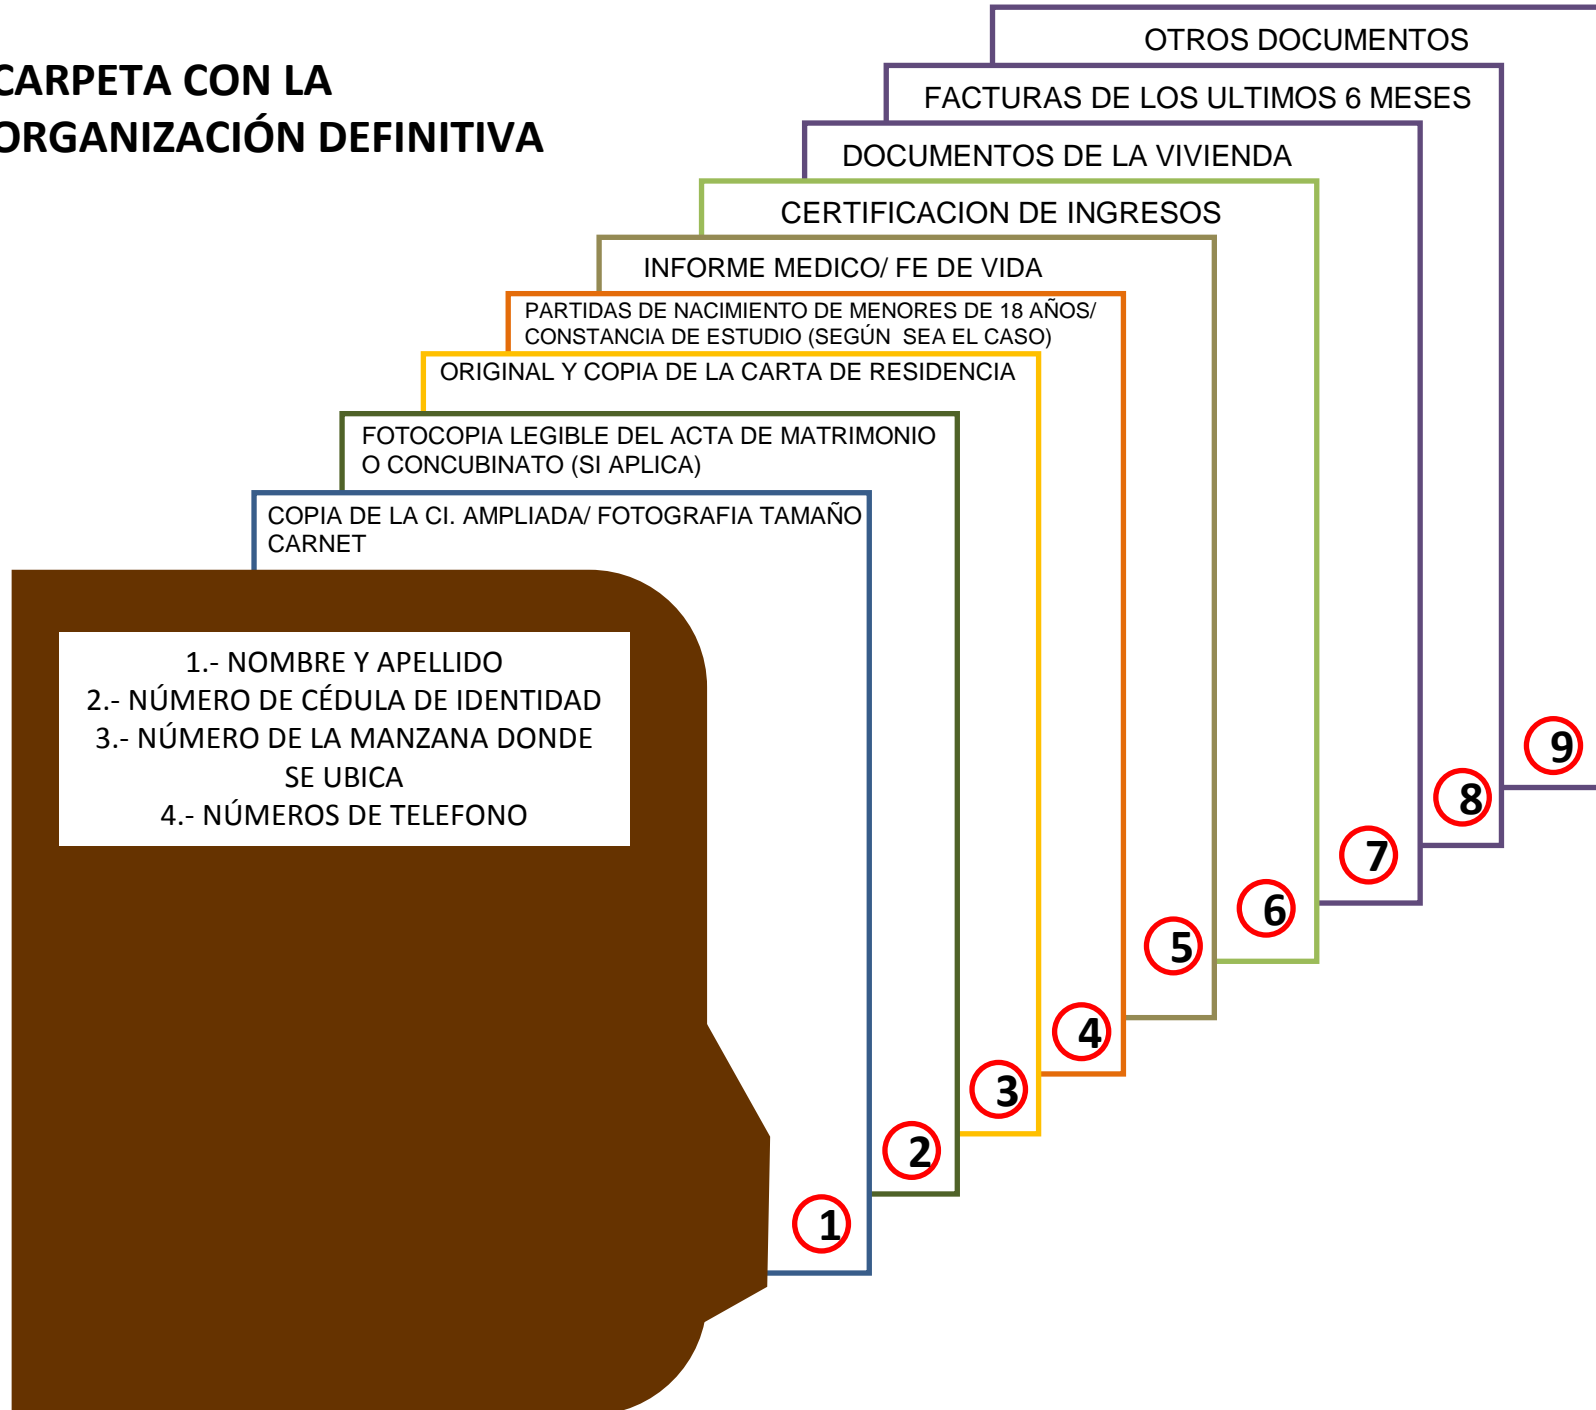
CARPETA CON LA ORGANIZACIÓN DEFINITIVA

OTROS DOCUMENTOS

FACTURAS DE LOS ULTIMOS 6 MESES

DOCUMENTOS DE LA VIVIENDA

CERTIFICACION DE INGRESOS

INFORME MEDICO/ FE DE VIDA

PARTIDAS DE NACIMIENTO DE MENORES DE 18 AÑOS/ CONSTANCIA DE ESTUDIO (SEGÚN SEA EL CASO)

ORIGINAL Y COPIA DE LA CARTA DE RESIDENCIA

FOTOCOPIA LEGIBLE DEL ACTA DE MATRIMONIO O CONCUBINATO (SI APLICA)

COPIA DE LA CI. AMPLIADA/ FOTOGRAFIA TAMAÑO CARNET

1.- NOMBRE Y APELLIDO
2.- NÚMERO DE CÉDULA DE IDENTIDAD
3.- NÚMERO DE LA MANZANA DONDE SE UBICA
4.- NÚMEROS DE TELEFONO

9
8
7
6
5
4
3
2
1